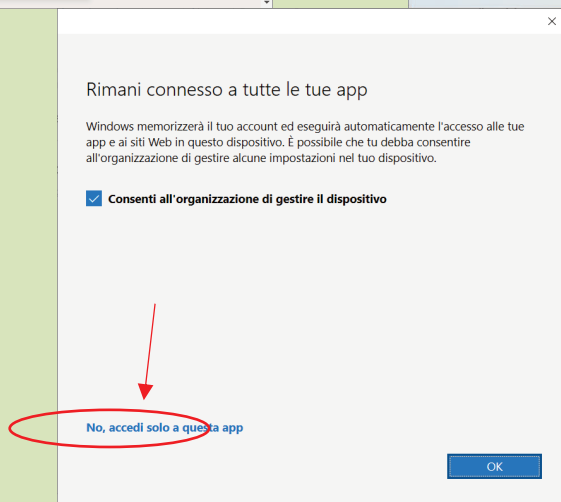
×

Rimani connesso a tutte le tue app

Windows memorizzerà il tuo account ed eseguirà automaticamente l'accesso alle tue app e ai siti Web in questo dispositivo. È possibile che tu debba consentire all'organizzazione di gestire alcune impostazioni nel tuo dispositivo.

Consenti all'organizzazione di gestire il dispositivo

No, accedi solo a questa app

OK